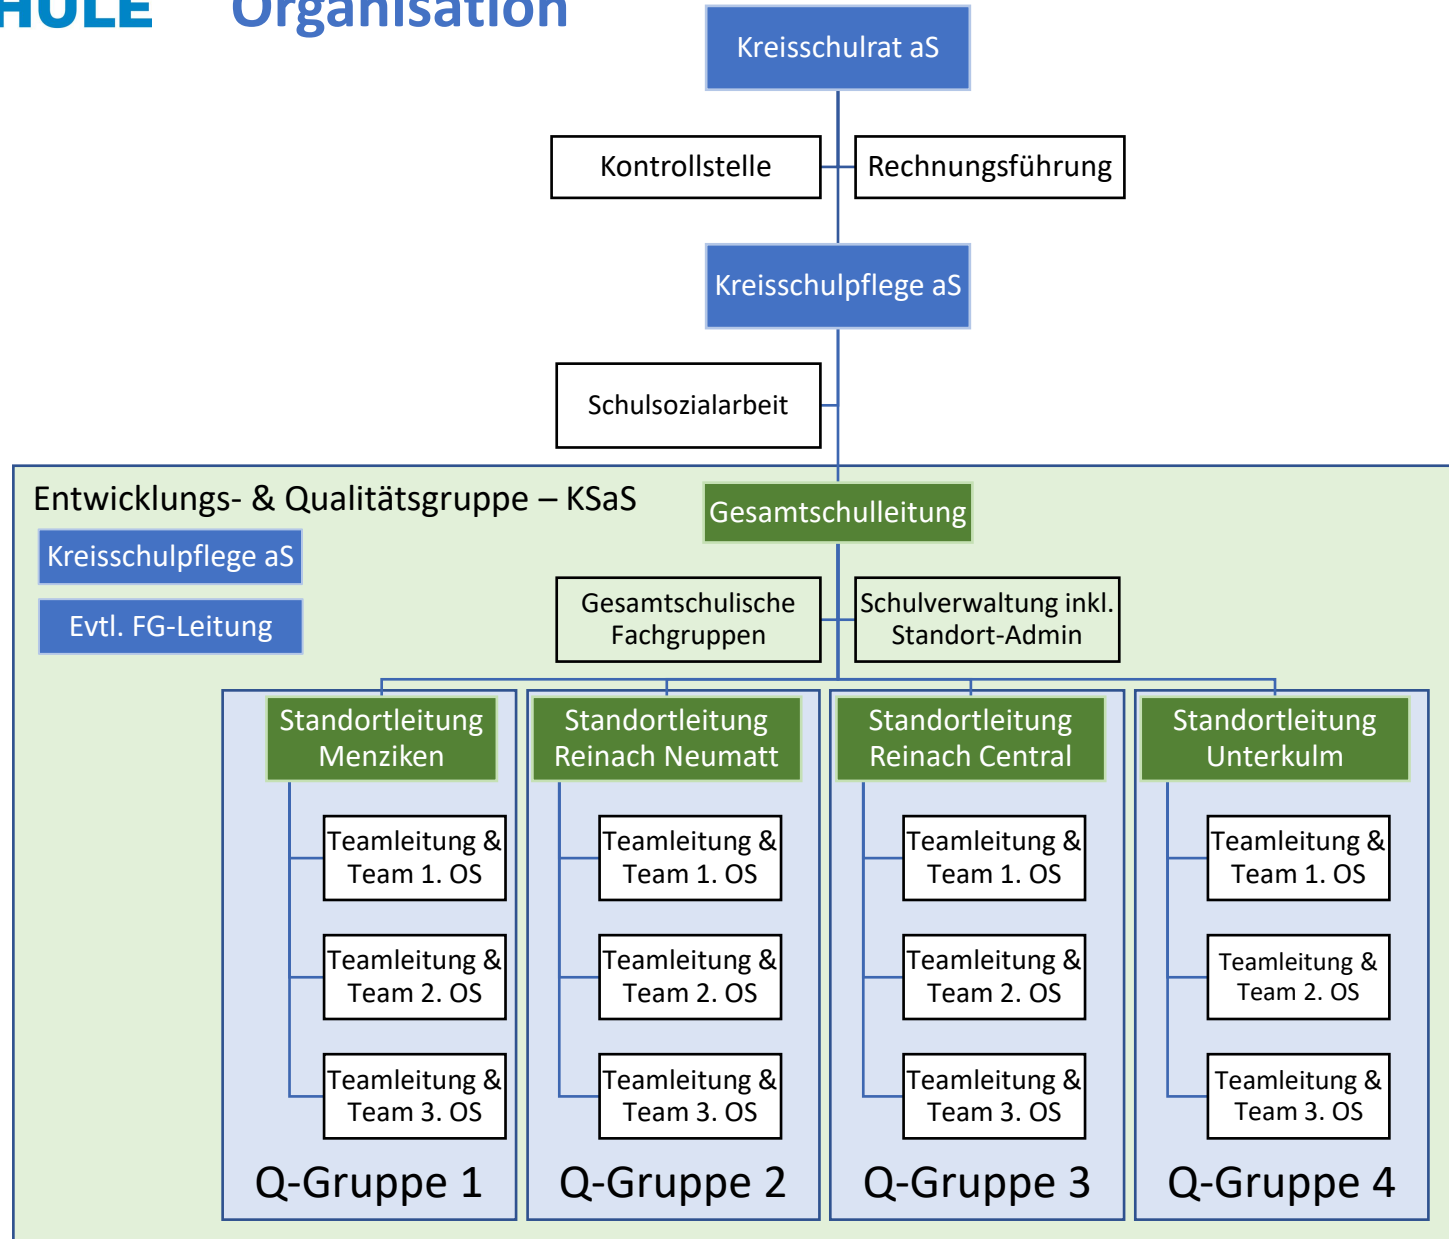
HULE Organisation

Kreisschulrat aS

Kontrollstelle

Rechnungsführung

Kreisschulpflege aS

Schulsozialarbeit

Entwicklungs- & Qualitätsgruppe – KSaS

Kreisschulpflege aS

Evtl. FG-Leitung

Gesamtschulleitung

Gesamtschulische Fachgruppen

Schulverwaltung inkl. Standort-Admin

Standortleitung Menziken

Teamleitung & Team 1. OS

Teamleitung & Team 2. OS

Teamleitung & Team 3. OS

Q-Gruppe 1

Standortleitung Reinach Neumatt

Teamleitung & Team 1. OS

Teamleitung & Team 2. OS

Teamleitung & Team 3. OS

Q-Gruppe 2

Standortleitung Reinach Central

Teamleitung & Team 1. OS

Teamleitung & Team 2. OS

Teamleitung & Team 3. OS

Q-Gruppe 3

Standortleitung Unterkulm

Teamleitung & Team 1. OS

Teamleitung & Team 2. OS

Teamleitung & Team 3. OS

Q-Gruppe 4